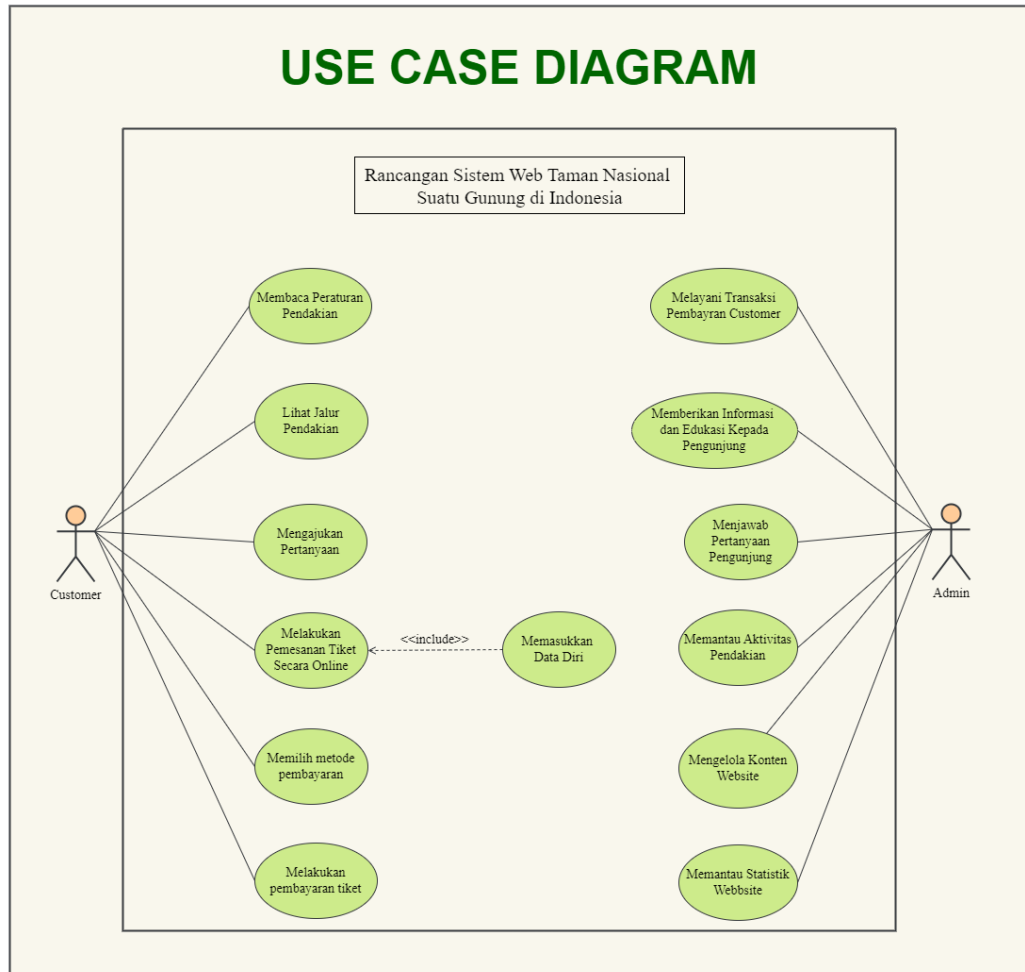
USE CASE DIAGRAM

Rancangan Sistem Web Taman Nasional Suatu Gunung di Indonesia

Membaca Peraturan Pendakian

Lihat Jalur Pendakian

Mengajukan Pertanyaan

Melakukan Pemesanan Tiket Secara Online

<<include>>

Memasukkan Data Diri

Memilih metode pembayaran

Melakukan pembayaran tiket

Customer

Melayani Transaksi Pembayran Customer

Memberikan Informasi dan Edukasi Kepada Pengunjung

Menjawab Pertanyaan Pengunjung

Memantau Aktivitas Pendakian

Mengelola Konten Website

Memantau Statistik Webbsite

Admin